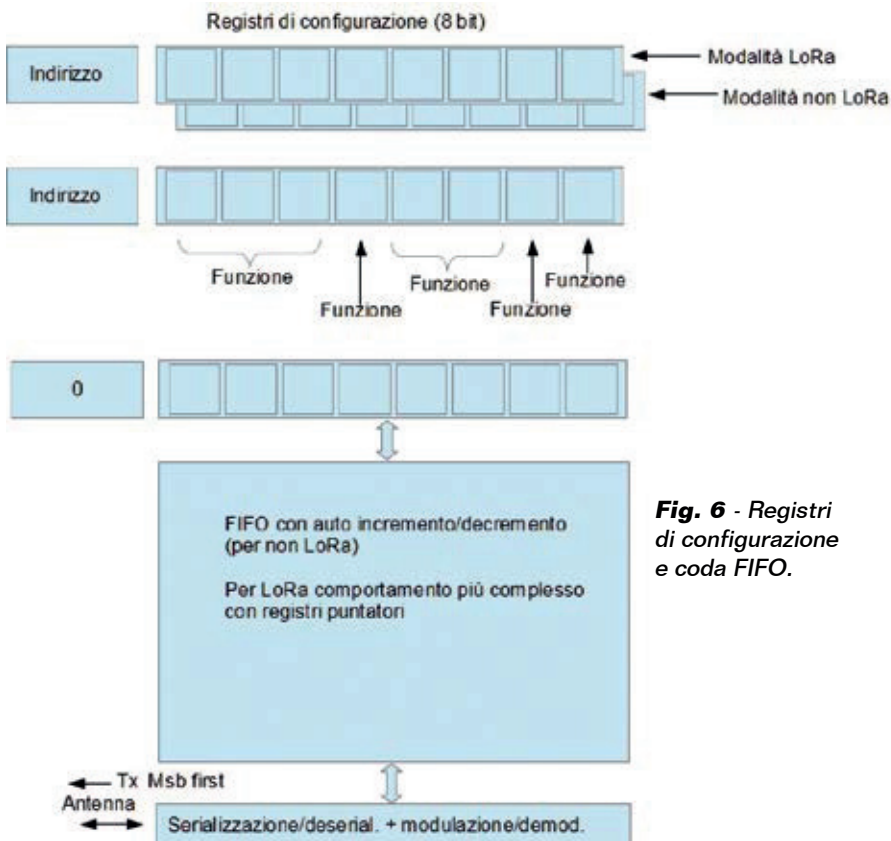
Registri di configurazione (8 bit)

Indirizzo

Modalità LoRa

Modalità non LoRa

Indirizzo

Funzione

Funzione

Funzione

Funzione

Funzione

0

FIFO con auto incremento/decremento (per non LoRa)

Per LoRa comportamento più complesso con registri puntatori

**Fig. 6** - *Registri di configurazione e coda FIFO.*

Tx Msb first

Antenna

Serializzazione/deserial. + modulazione/demod.